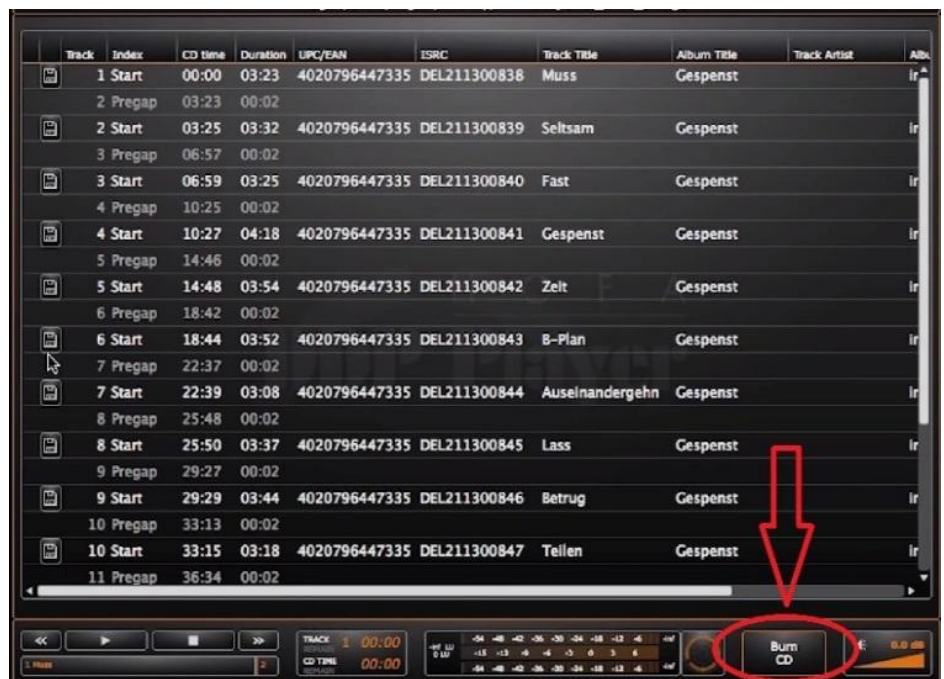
| Track | Index | CD time | Duration | UPC/EAN | ISRC | Track Title | Album Title | Track Artist | Alb |
|---|---|---|---|---|---|---|---|---|---|
| 1 | Start | 00:00 | 03:23 | 4020796447335 | DEL211300838 | Muss | Gespenst | | Ir |
| 2 | Pregap | 03:23 | 00:02 | | | | | | |
| 2 | Start | 03:25 | 03:32 | 4020796447335 | DEL211300839 | Seltsam | Gespenst | | Ir |
| 3 | Pregap | 06:57 | 00:02 | | | | | | |
| 3 | Start | 06:59 | 03:25 | 4020796447335 | DEL211300840 | Fast | Gespenst | | Ir |
| 4 | Pregap | 10:25 | 00:02 | | | | | | |
| 4 | Start | 10:27 | 04:18 | 4020796447335 | DEL211300841 | Gespenst | Gespenst | | Ir |
| 5 | Pregap | 14:46 | 00:02 | | | | | | |
| 5 | Start | 14:48 | 03:54 | 4020796447335 | DEL211300842 | Zeit | Gespenst | | Ir |
| 6 | Pregap | 18:42 | 00:02 | | | | | | |
| 6 | Start | 18:44 | 03:52 | 4020796447335 | DEL211300843 | B-Plan | Gespenst | | Ir |
| 7 | Pregap | 22:37 | 00:02 | | | | | | |
| 7 | Start | 22:39 | 03:08 | 4020796447335 | DEL211300844 | Auseinandergehn | Gespenst | | Ir |
| 8 | Pregap | 25:48 | 00:02 | | | | | | |
| 8 | Start | 25:50 | 03:37 | 4020796447335 | DEL211300845 | Lass | Gespenst | | Ir |
| 9 | Pregap | 29:27 | 00:02 | | | | | | |
| 9 | Start | 29:29 | 03:44 | 4020796447335 | DEL211300846 | Betrug | Gespenst | | Ir |
| 10 | Pregap | 33:13 | 00:02 | | | | | | |
| 10 | Start | 33:15 | 03:18 | 4020796447335 | DEL211300847 | Teilen | Gespenst | | Ir |
| 11 | Pregap | 36:34 | 00:02 | | | | | | |

1 Muss
TRACK 1 00:00
CD TIME 00:00
Burn CD
0.0 dB